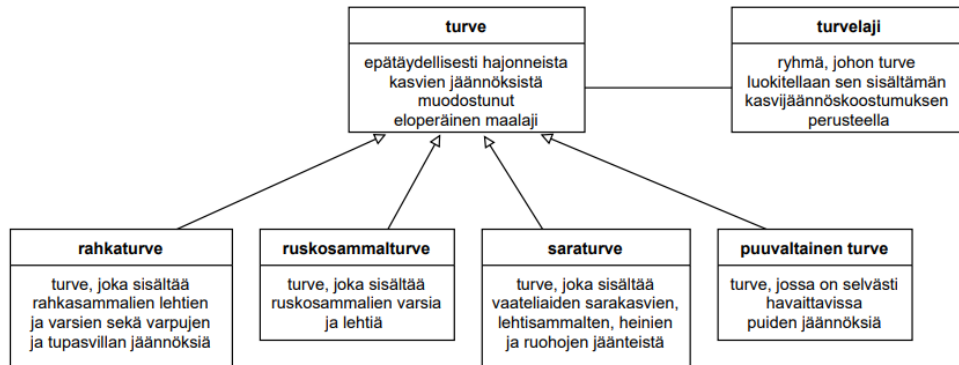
turve

epätäydellisesti hajonneista kasvien jäännöksistä muodostunut eloperäinen maalaji

turvelaji

ryhmä, johon turve luokitellaan sen sisältämän kasvijäännöskoostumuksen perusteella

rahkaturve

turve, joka sisältää rahkasammalien lehtien ja varsien sekä varpujen ja tupasvillan jäännöksiä

ruskosammalturve

turve, joka sisältää ruskosammalien varsia ja lehtiä

saraturve

turve, joka sisältää vaateliaiden sarakasvien, lehtisammalten, heinien ja ruohojen jäänteistä

puuvaltainen turve

turve, jossa on selvästi havaittavissa puiden jäännöksiä